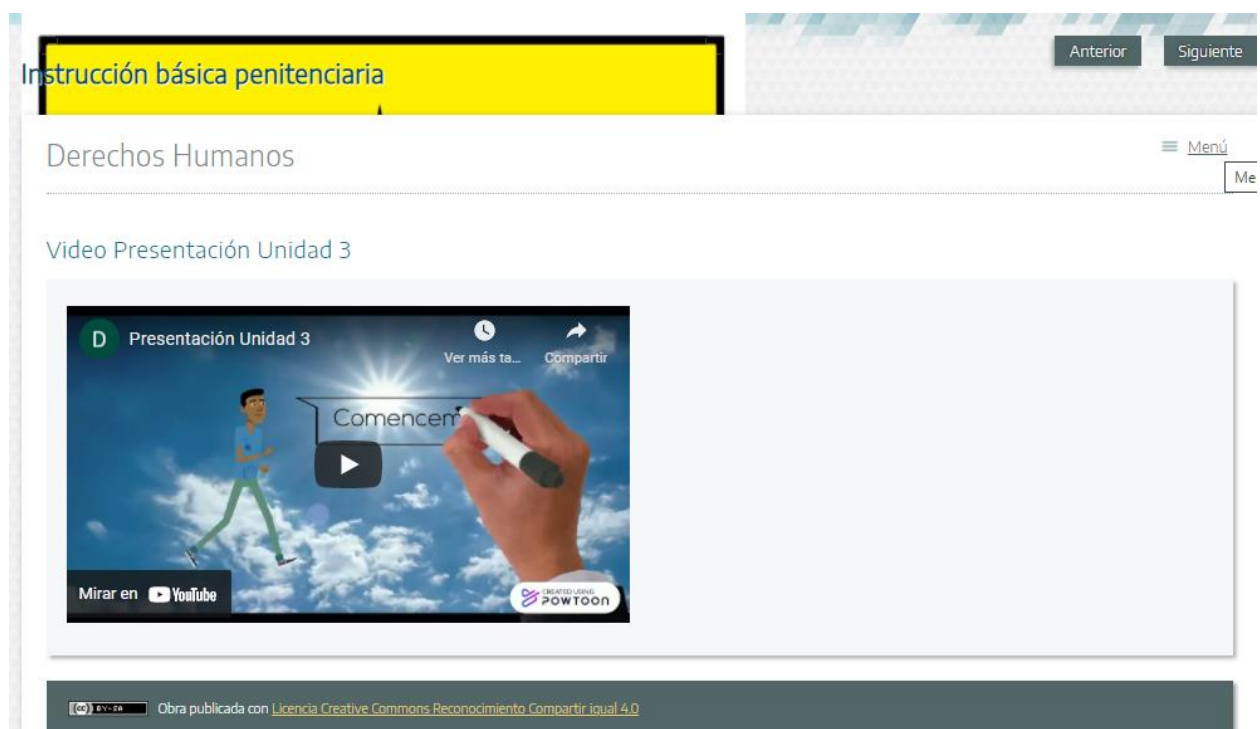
Instrucción básica penitenciaria

Anterior Siguiente

Derechos Humanos

Menú

Me

Video Presentación Unidad 3

D Presentación Unidad 3

Ver más ta...

Compartir

Comencem

Mirar en YouTube

CREATED USING POWTOON

BY-SA Obra publicada con Licencia Creative Commons Reconocimiento Compartir igual 4.0